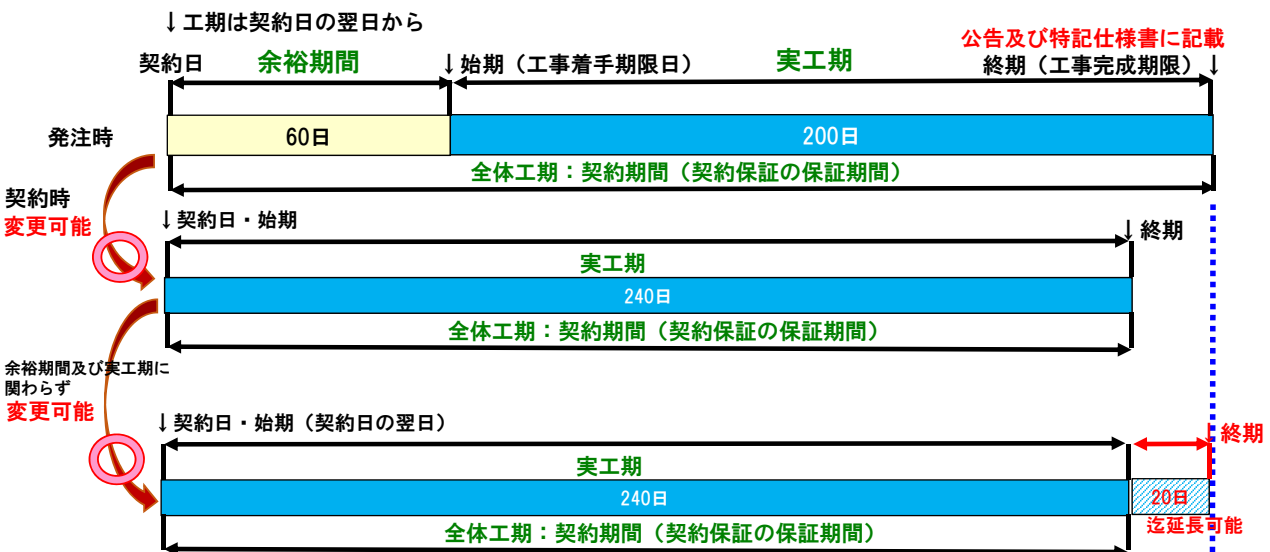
↓工期は契約日の翌日から

公告及び特記仕様書に記載

契約日　余裕期間　↓始期（工事着手期限日）　実工期　終期（工事完成期限）↓

発注時

60日

200日

全体工期：契約期間（契約保証の保証期間）

契約時
変更可能

↓契約日・始期　↓終期

実工期

240日

全体工期：契約期間（契約保証の保証期間）

余裕期間及び実工期に関わらず
変更可能

↓契約日・始期（契約日の翌日）

終期

実工期

240日

20日

全体工期：契約期間（契約保証の保証期間）

迄延長可能